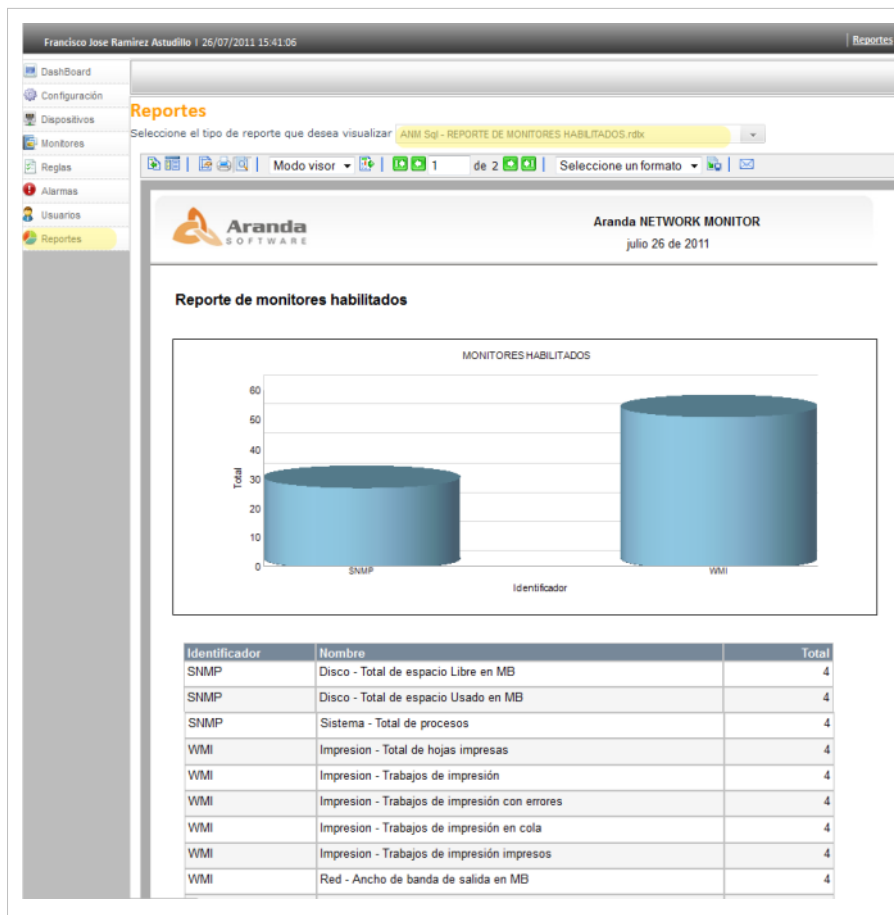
Francisco Jose Ramirez Astudillo | 26/07/2011 15:41:06

Reportes

DashBoard
Configuración
Dispositivos
Monitores
Reglas
Alarmas
Usuarios
Reportes

Reportes

Seleccione el tipo de reporte que desea visualizar ANM Sql - REPORTE DE MONITORES HABILITADOS.rdlx

Modo visor 1 de 2 Seleccione un formato

Aranda SOFTWARE

Aranda NETWORK MONITOR
julio 26 de 2011

Reporte de monitores habilitados

MONITORES HABILITADOS

60
50
40
30
20
10
0

Total

SNMP
WMI

Identificador

| Identificador | Nombre | Total |
|---|---|---|
| SNMP | Disco - Total de espacio Libre en MB | 4 |
| SNMP | Disco - Total de espacio Usado en MB | 4 |
| SNMP | Sistema - Total de procesos | 4 |
| WMI | Impresion - Total de hojas impresas | 4 |
| WMI | Impresion - Trabajos de impresión | 4 |
| WMI | Impresion - Trabajos de impresión con errores | 4 |
| WMI | Impresion - Trabajos de impresión en cola | 4 |
| WMI | Impresion - Trabajos de impresión impresos | 4 |
| WMI | Red - Ancho de banda de salida en MB | 4 |